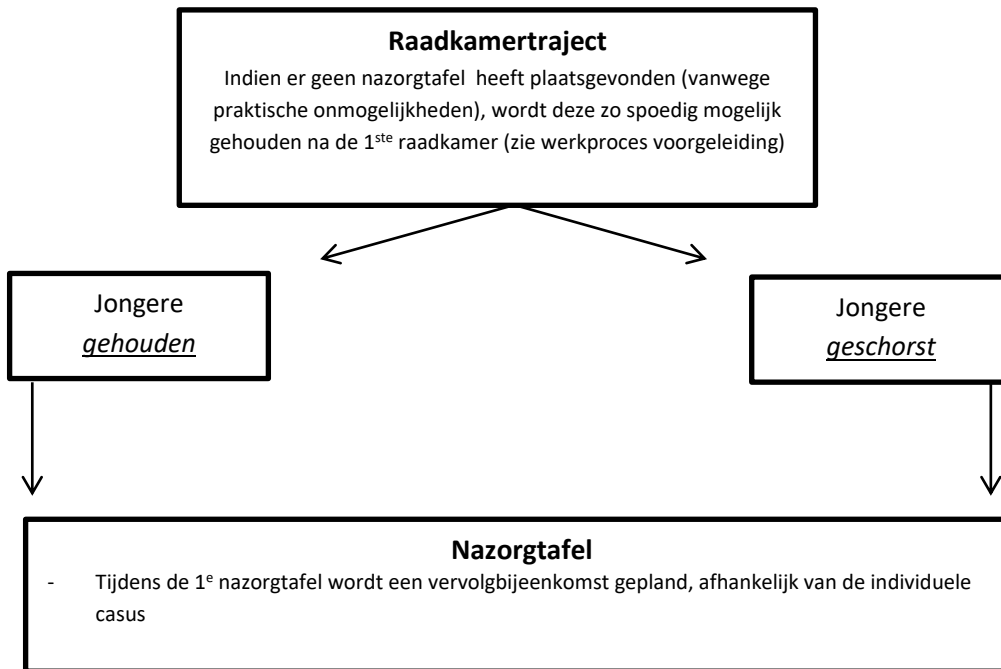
**Raadkamertraject**

Indien er geen nazorgtafel heeft plaatsgevonden (vanwege praktische onmogelijkheden), wordt deze zo spoedig mogelijk gehouden na de 1$^{ste}$ raadkamer (zie werkproces voorgeleiding)

Jongere *gehouden*

Jongere *geschorst*

**Nazorgtafel**

- Tijdens de 1$^{e}$ nazorgtafel wordt een vervolgbijeenkomst gepland, afhankelijk van de individuele casus